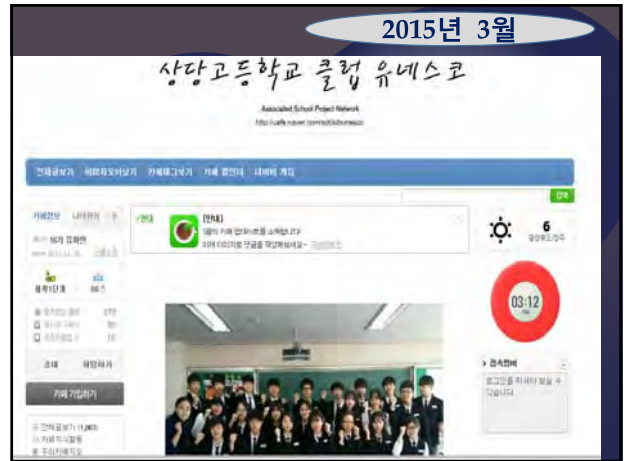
2015년 3월

상당고등학교 클럽 유네스코

Associated School Project Network

http://cafe.naver.com/sdcbunesco

전체글보기 | 이미지모아보기 | 카페태그보기 | 카페 캘린더 | 네이버 게임

검색

카페정보 | 나의활동

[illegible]

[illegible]

[안내]

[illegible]

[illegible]

6

03:12

초대 | 채팅하기

카페 가입하기

접속멤버

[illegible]